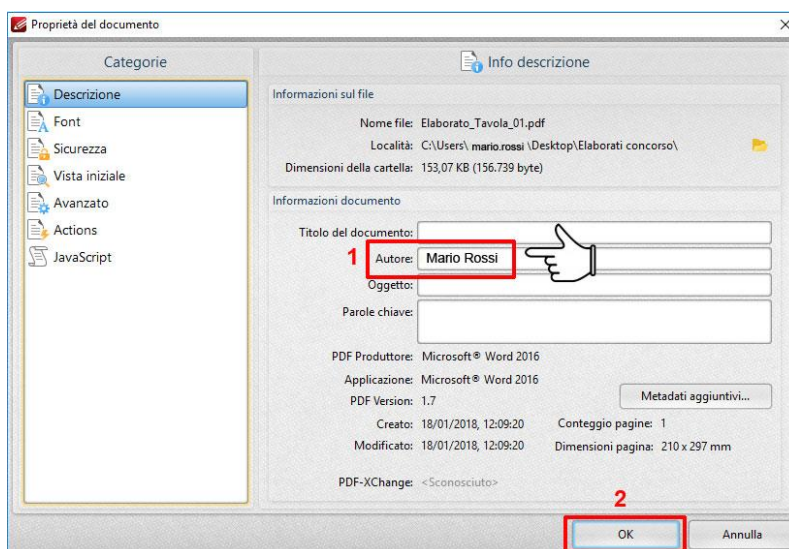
Proprietà del documento

Categorie

Descrizione
Font
Sicurezza
Vista iniziale
Avanzato
Actions
JavaScript

Info descrizione

Informazioni sul file

Nome file: Elaborato_Tavola_01.pdf
Località: C:\Users\ mario.rossi \Desktop\Elaborati concorso\
Dimensioni della cartella: 153,07 KB (156.739 byte)

Informazioni documento

Titolo del documento:
1 Autore: Mario Rossi
Oggetto:
Parole chiave:

PDF Produttore: Microsoft® Word 2016
Applicazione: Microsoft® Word 2016
PDF Version: 1.7
Metadati aggiuntivi...
Creato: 18/01/2018, 12:09:20
Conteggio pagine: 1
Modificato: 18/01/2018, 12:09:20
Dimensioni pagina: 210 x 297 mm

PDF-XChange: <Sconosciuto>

2
OK
Annulla